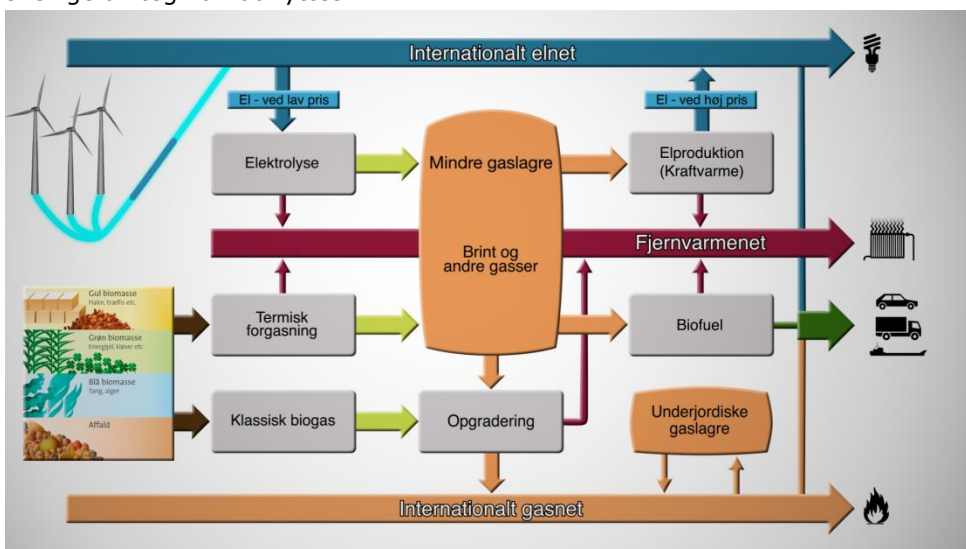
Internationalt elnet

El - ved lav pris

El - ved høj pris

Elektrolyse

Mindre gaslagre

Elproduktion (Kraftvarme)

Brint og andre gasser

Fjernvarmenet

Gul biomasse
Halm, træflis etc.

Grøn biomasse
Energipil, kløver etc.

Blå biomasse
Tang, alger

Affald

Termisk forgasning

Biofuel

Klassisk biogas

Opgradering

Underjordiske gaslagre

Internationalt gasnet